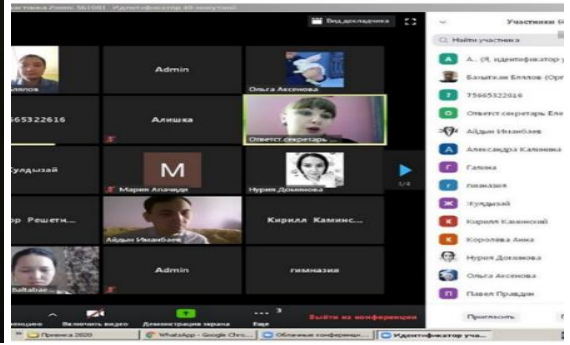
тастаева Рамис Sh1001 Идентификатор 40 минут(ы)
Вид докладчика
Участники
Найти участника
Admin
Ольга Аксенова
665322616
Алишка
Ответст секретарь
Кулдызай
M
Мария Апанчук
Нурия Доканова
1/4
ор Решетн...
Айдын Ибраблаев
Кирилл Каминс...
Baltabae...
Admin
гимназия
А... (Я, идентификатор...
Балыткан Бялов (Орг...
7566532261б
Ответст секретарь Еле...
Айдын Ибраблаев
Александра Каленина
Галина
гимназия
Кулдызай
Кирилл Каминский
Королева Анна
Нурия Доканова
Ольга Аксенова
Павел Правдин
Пригласить
Включить видео
Демонстрация экрана
Еще
Выйти из конференции
Приемка 2020
WhatsApp - Google Chro...
Облачные конференци...
Идентификатор уча...